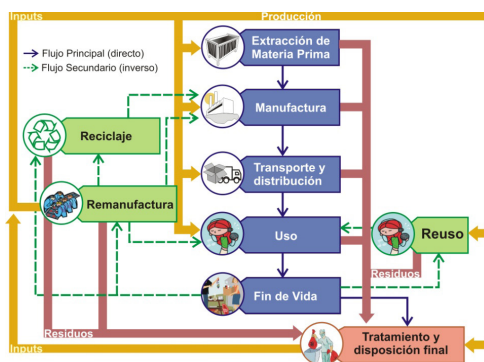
Inputs
Producción
Flujo Principal (directo)
Flujo Secundario (inverso)
Extracción de Materia Prima
Manufactura
Reciclaje
Transporte y distribución
Remanufactura
Uso
Reuso
Residuos
Fin de Vida
Residuos
Inputs
Tratamiento y disposición final